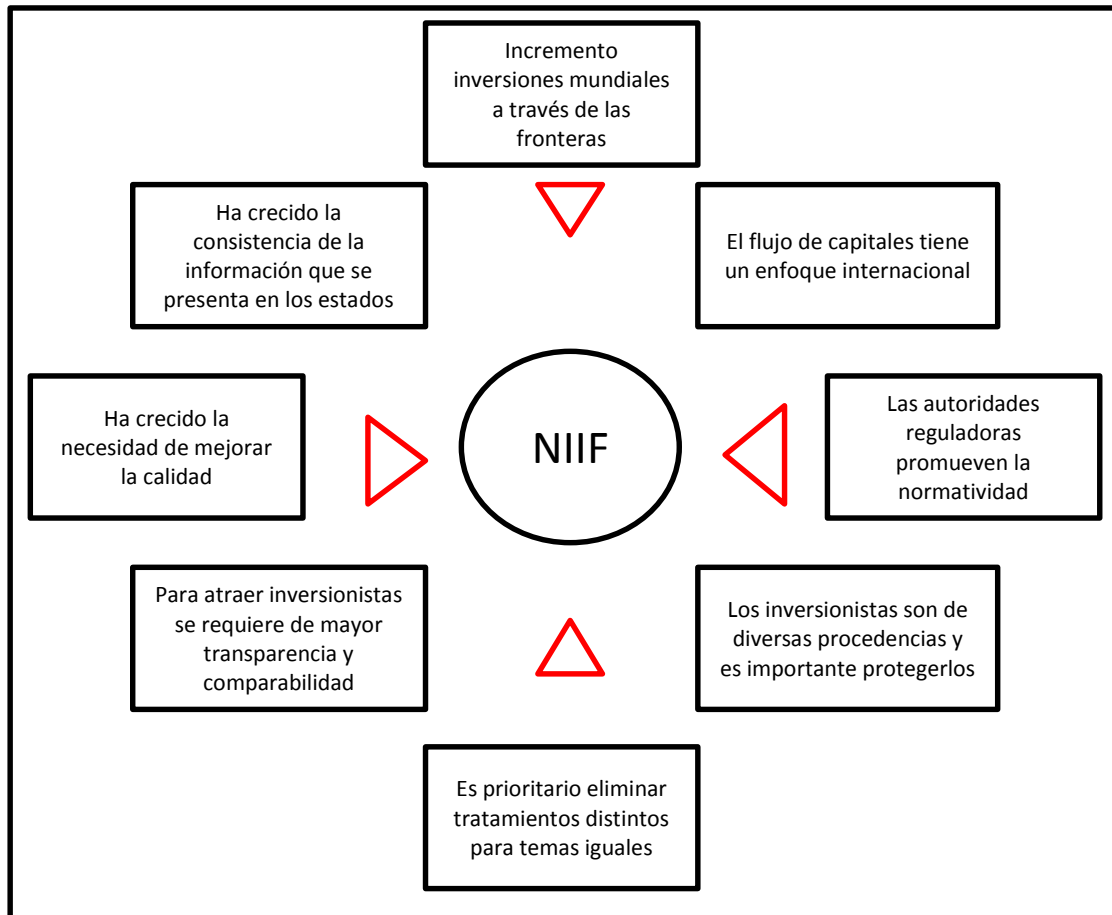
Incremento inversiones mundiales a través de las fronteras

Ha crecido la consistencia de la información que se presenta en los estados

El flujo de capitales tiene un enfoque internacional

Ha crecido la necesidad de mejorar la calidad

NIIF

Las autoridades reguladoras promueven la normatividad

Para atraer inversionistas se requiere de mayor transparencia y comparabilidad

Los inversionistas son de diversas procedencias y es importante protegerlos

Es prioritario eliminar tratamientos distintos para temas iguales